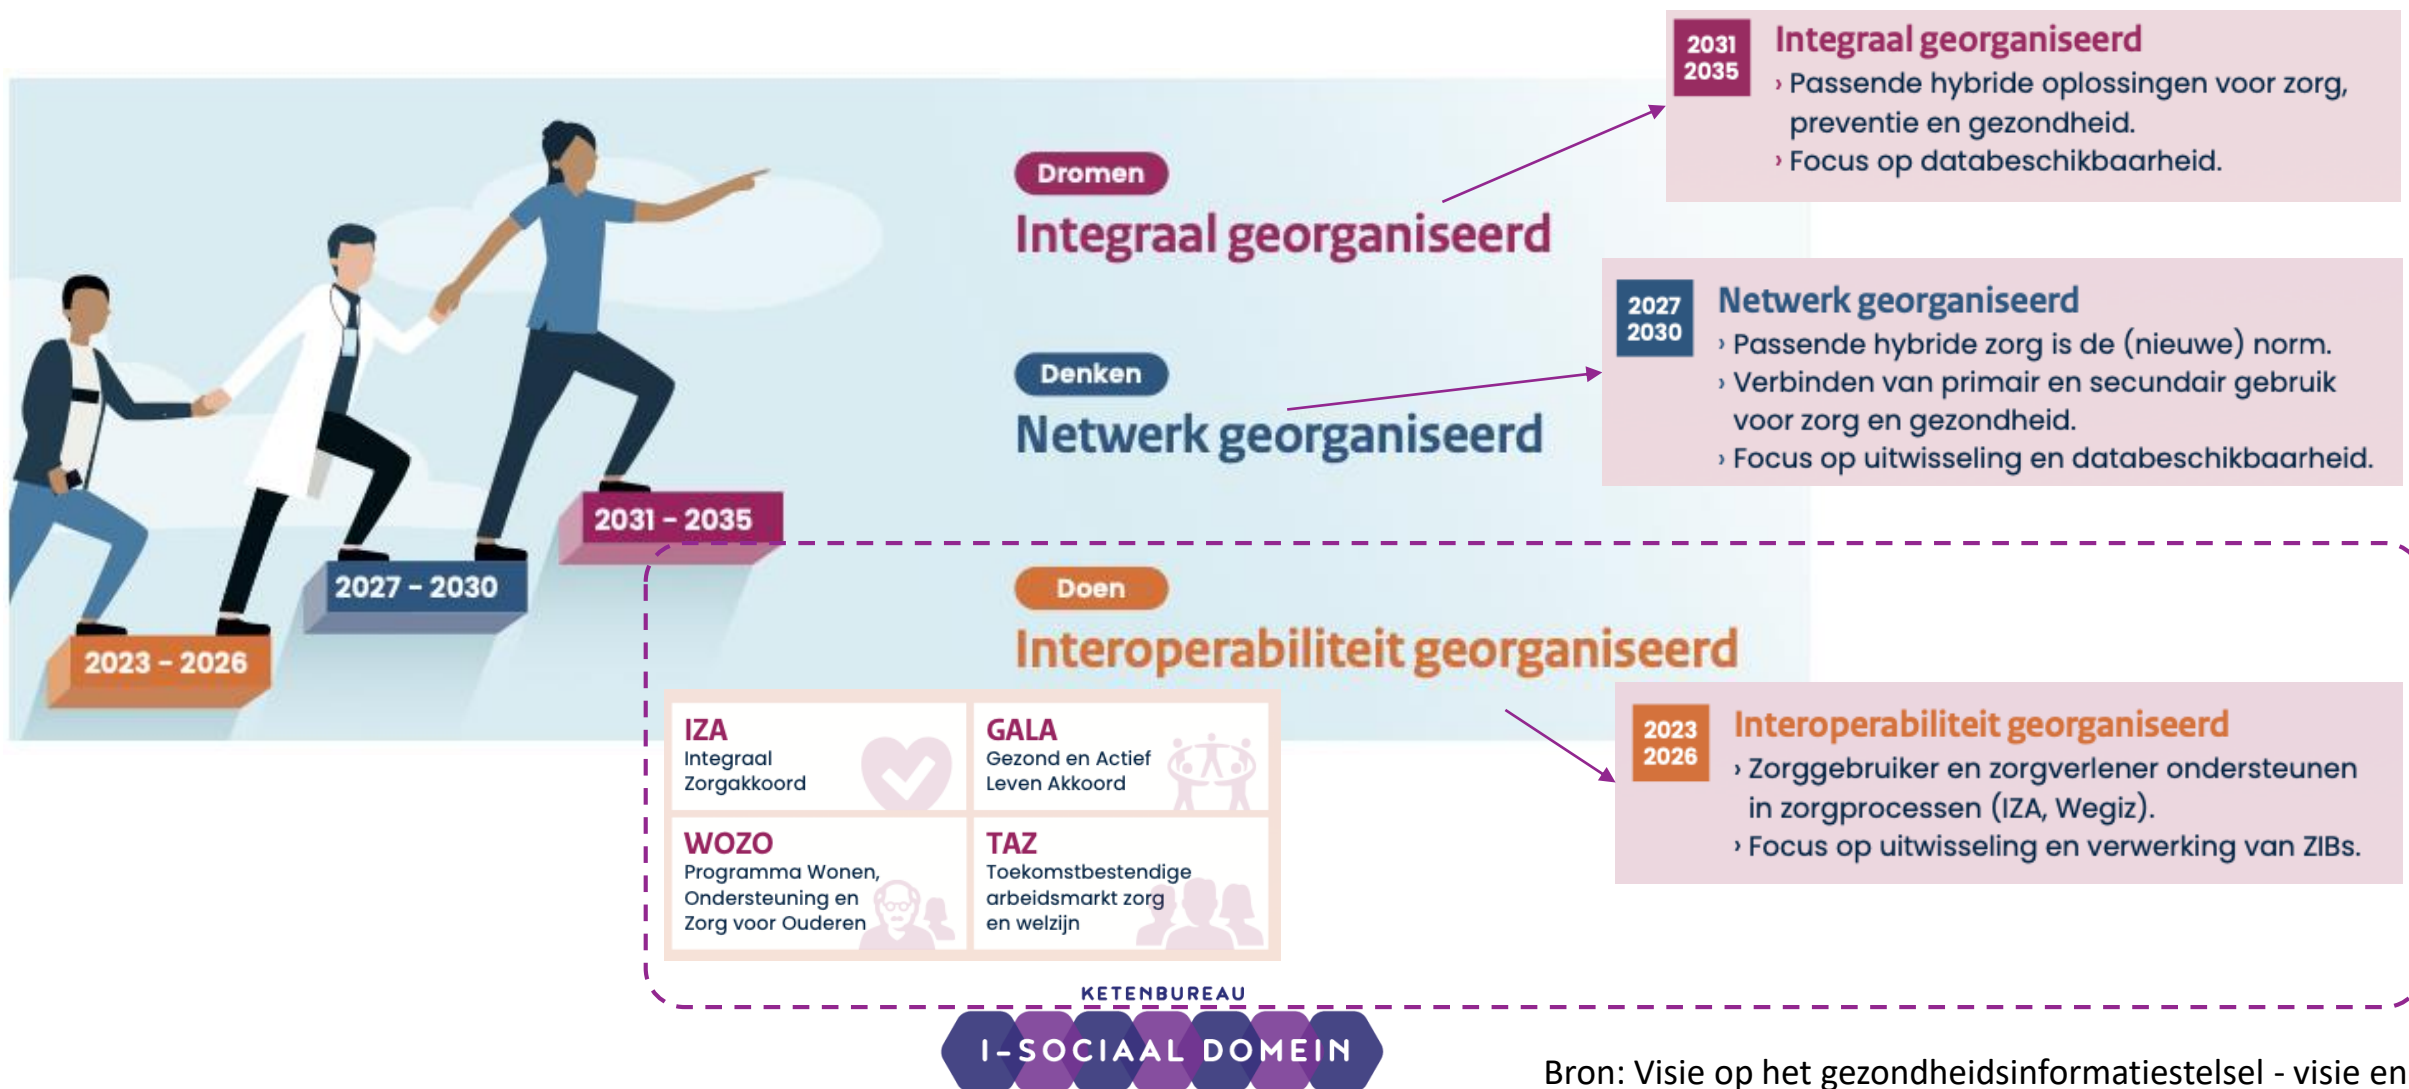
2031
2035
Integraal georganiseerd
› Passende hybride oplossingen voor zorg, preventie en gezondheid.
› Focus op databeschikbaarheid.

Dromen
Integraal georganiseerd

2027
2030
Netwerk georganiseerd
› Passende hybride zorg is de (nieuwe) norm.
› Verbinden van primair en secundair gebruik voor zorg en gezondheid.
› Focus op uitwisseling en databeschikbaarheid.

Denken
Netwerk georganiseerd

2031 - 2035
2027 - 2030
2023 - 2026

Doen
Interoperabiliteit georganiseerd

IZA
Integraal Zorgakkoord

GALA
Gezond en Actief Leven Akkoord

WOZO
Programma Wonen, Ondersteuning en Zorg voor Ouderen

TAZ
Toekomstbestendige arbeidsmarkt zorg en welzijn

2023
2026
Interoperabiliteit georganiseerd
› Zorggebruiker en zorgverlener ondersteunen in zorgprocessen (IZA, Wegiz).
› Focus op uitwisseling en verwerking van ZIBs.

KETENBUREAU
I-SOCIAAL DOMEIN

Bron: Visie op het gezondheidsinformatiestelsel - visie en